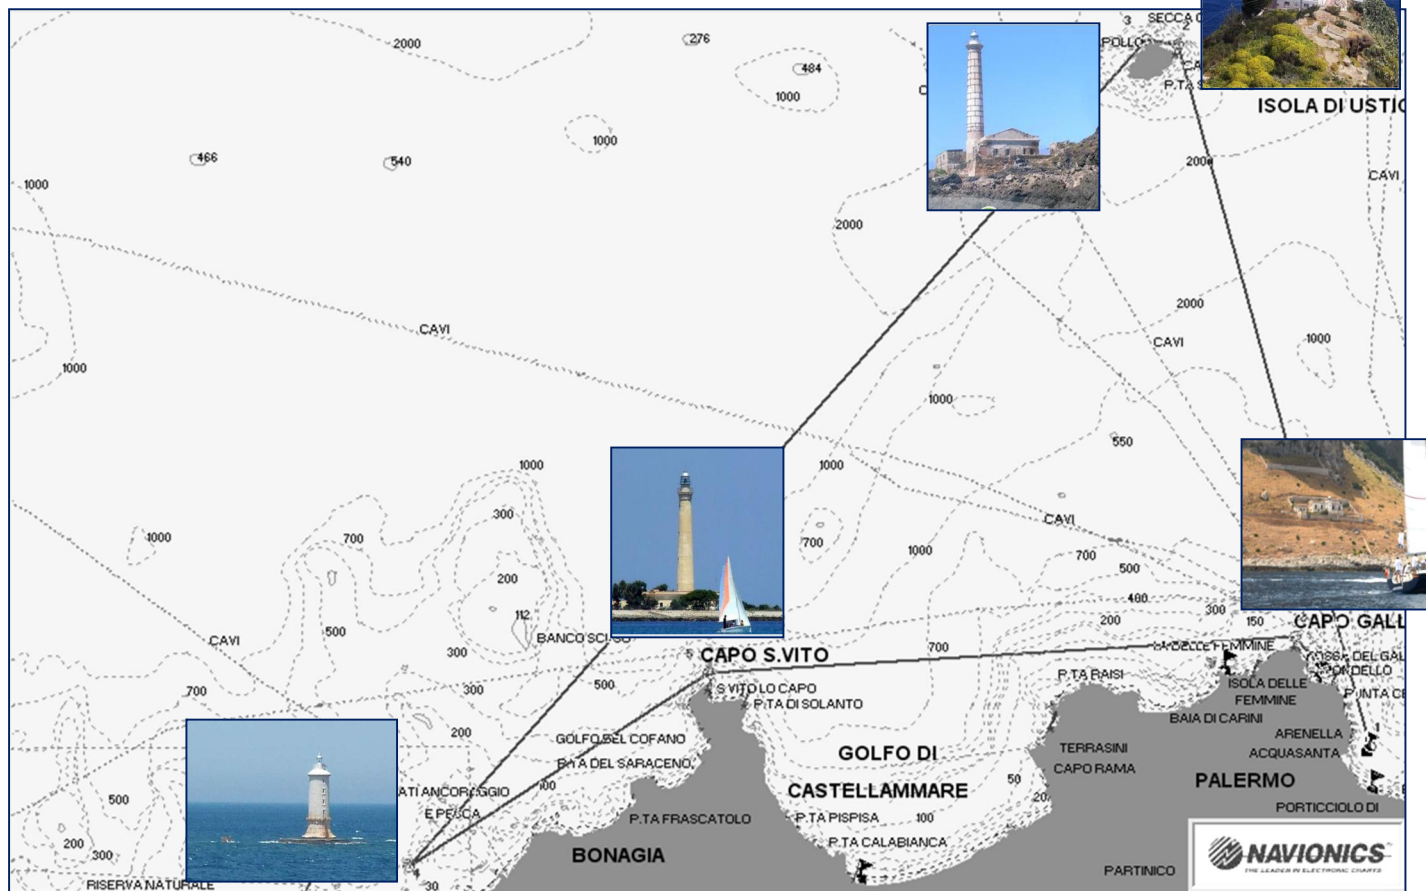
2000
276
484
1000
3
SECCA
POLLO
P.TA
ISOLA DI USTIC
466
540
1000
1000
C
2000
2000
CAVI
2000
CAVI
CAVI
1000
1000
1000
550
1000
1000
CAVI
300
1000
700
700
700
1000
200
500
400
112
200
300
150
CAPO GALL
CAVI
500
BANCO SC
700
CAPO S.VITO
LA DELLE FEMMINE
300
300
500
P.TA RAISI
ISOLA DELLE FEMMINE
700
S.VITO LO CAPO
P.TA DI SOLANTO
BAIA DI CARINI
200
GOLFO DEL COFANO
GOLFO DI
TERRASINI
ARENELLA
ACQUASANTA
P.TA DEL SARACENO
CAPO RAMA
PALERMO
500
ATI ANCORAGGIO E PESCA
CASTELLAMMARE
50
PORTICCIOLO DI
P.TA FRASCATOLO
P.TA PISPISA
100
200
300
BONAGIA
P.TA CALABIANCA
PARTINICO
RISERVA NATURALE
30
NAVIONICS
THE LEADER IN ELECTRONIC CHARTS